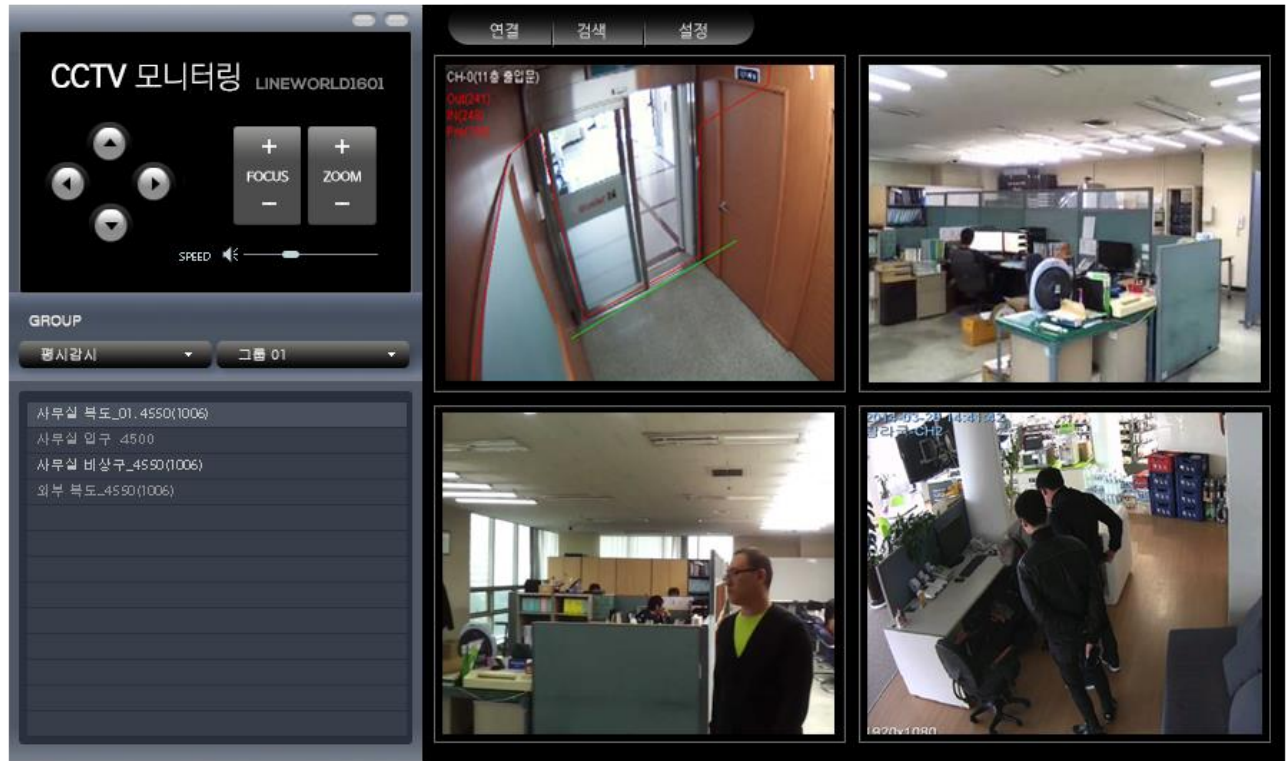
CCTV 모니터링 LINEWORLD1601

+
FOCUS
−

+
ZOOM
−

SPEED

GROUP

평시감시
그룹 01

사무실 복도_01. 4550(1006)
사무실 입구 .4500
사무실 비상구_4550(1006)
외부 복도_4550(1006)

연결
검색
설정

CH-0(11층 출입문)
Out(241)
IN(248)
Pres(-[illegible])

2012-03-24 14:41:42
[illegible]-CH2
1920x1080